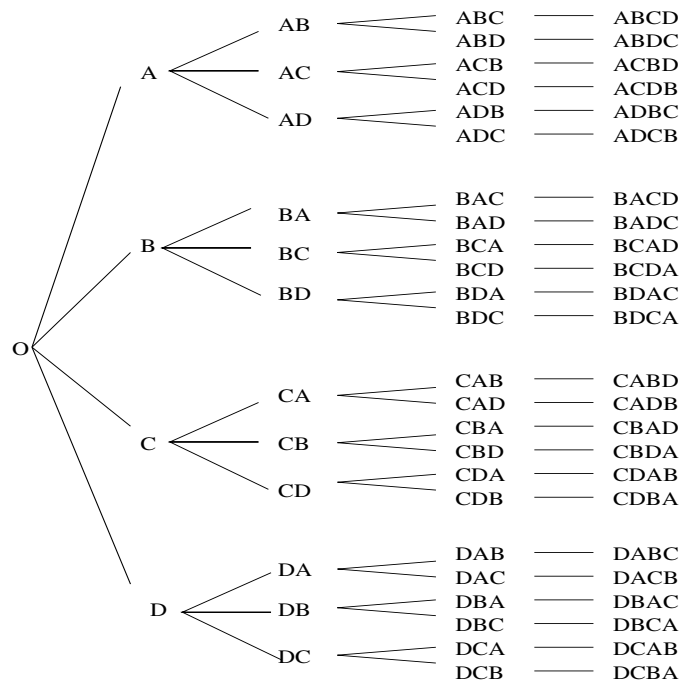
AB ABC ABCD
ABD ABDC
A AC ACB ACBD
ACD ACDB
AD ADB ADBC
ADC ADCB

BA BAC BACD
BAD BADC
B BC BCA BCAD
BCD BCDA
BD BDA BDAC
BDC BDCA

O

CA CAB CABD
CAD CADB
C CB CBA CBAD
CBD CBDA
CD CDA CDAB
CDB CDBA

DA DAB DABC
DAC DACB
D DB DBA DBAC
DBC DBCA
DC DCA DCAB
DCB DCBA